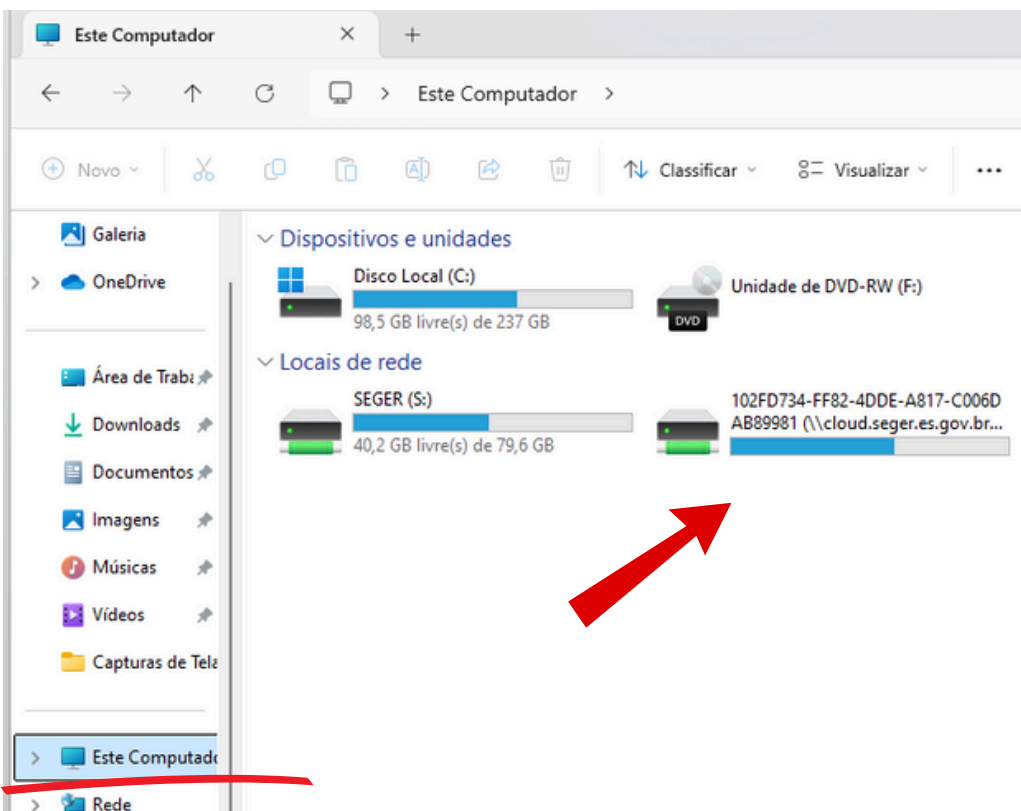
Este Computador ✕ +

← → ↑ ⟳ > Este Computador >

Novo Classificar Visualizar ...

Galeria
OneDrive

Área de Traba
Downloads
Documentos
Imagens
Músicas
Vídeos
Capturas de Tela

Este Computado
Rede

Dispositivos e unidades

Disco Local (C:)
98,5 GB livre(s) de 237 GB

Unidade de DVD-RW (F:)
DVD

Locais de rede

SEGER (S:)
40,2 GB livre(s) de 79,6 GB

102FD734-FF82-4DDE-A817-C006DAB89981 (\\cloud.seger.es.gov.br...